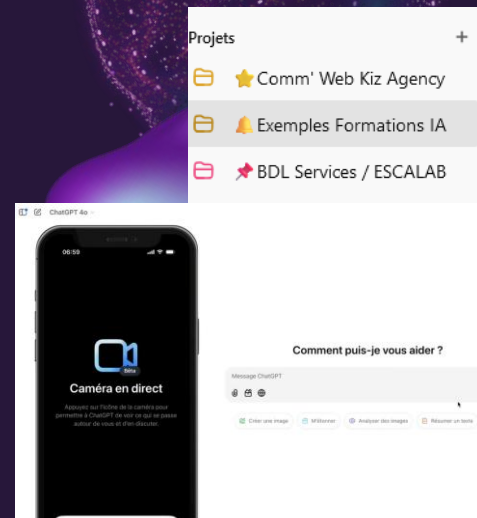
Projets +

⭐Comm' Web Kiz Agency

🔔Exemples Formations IA

📌BDL Services / ESCALAB

ChatGPT 4o

06:50

Bêta

Caméra en direct

Appuyez sur l'icône de la caméra pour permettre à ChatGPT de voir ce qui se passe autour de vous et d'en discuter.

Comment puis-je vous aider ?

Message ChatGPT

Créer une image

M'étonner

Analyser des images

Résumer un texte